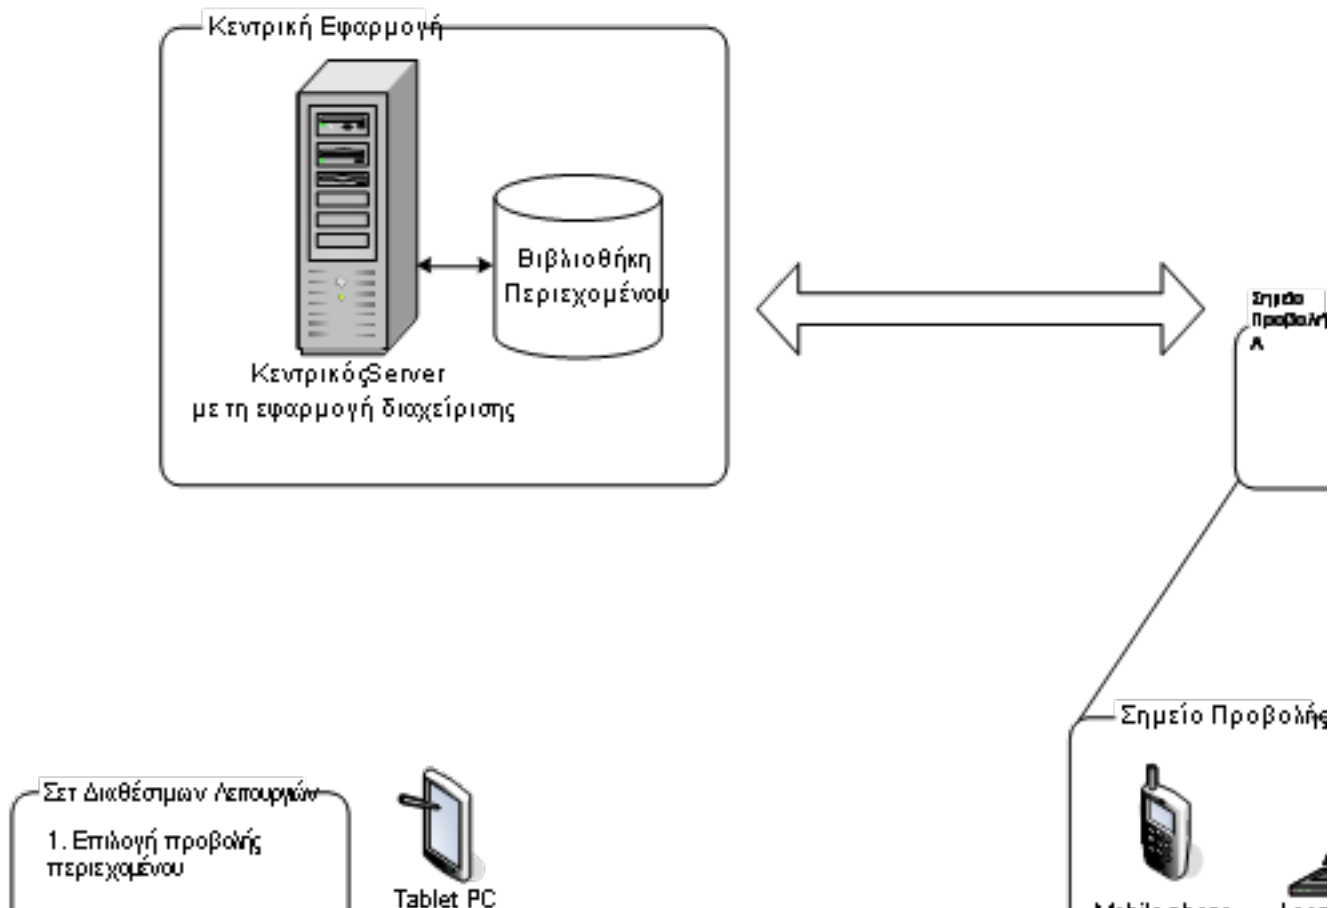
Κεντρική Εφαρμογή

Βιβλιοθήκη Περιεχομένου

ΚεντρικόςServer με τη εφαρμογή διαχείρισης

Σημείο Προβολής Α

Σημείο Προβολής

Σετ Διαθέσιμων Λειτουργιών

1. Επιλογή προβολής περιεχομένου

Tablet PC

Mobile phone

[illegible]